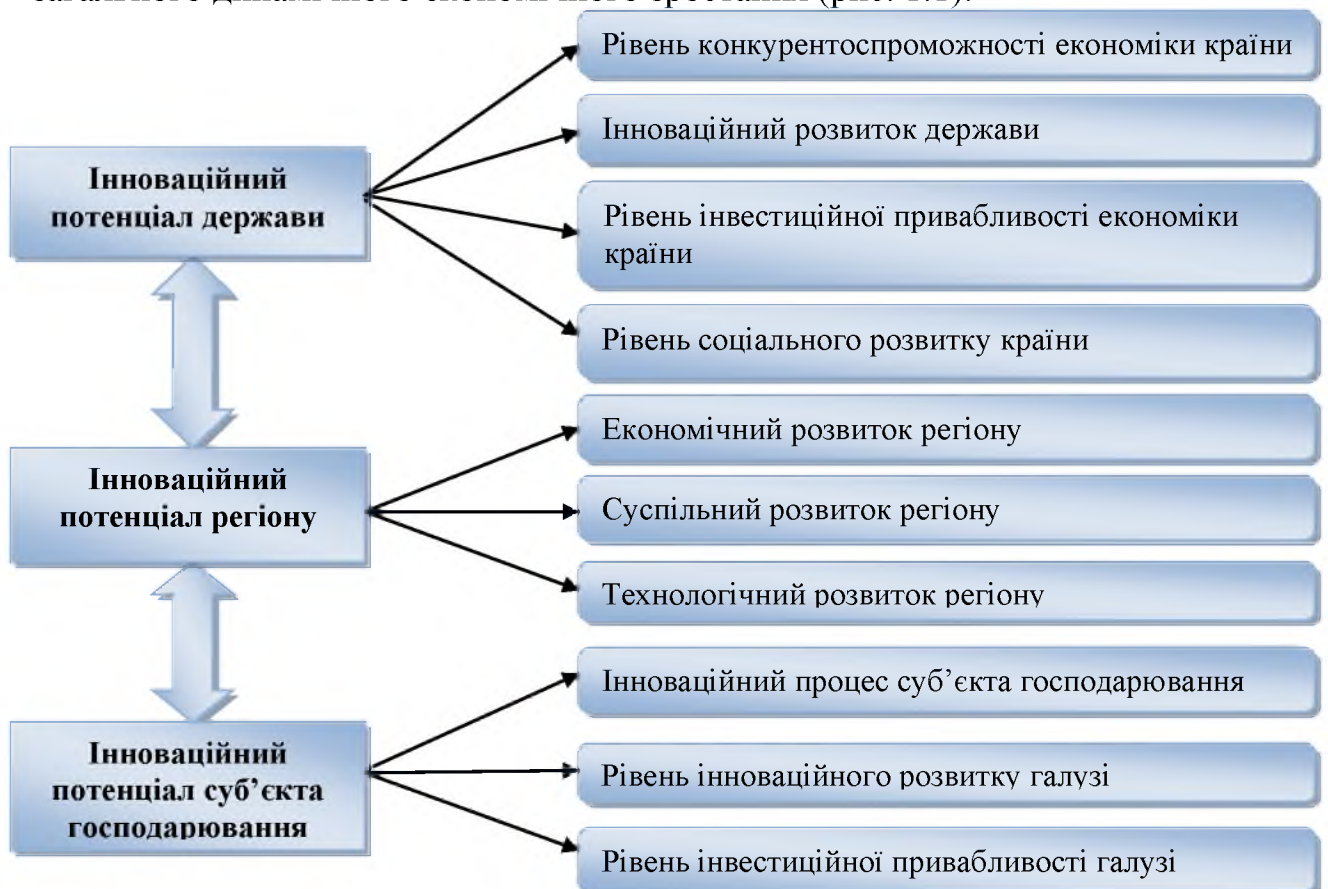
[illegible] (рис. 1.1).

Інноваційний потенціал держави

Рівень конкурентоспроможності економіки країни

Інноваційний розвиток держави

Рівень інвестиційної привабливості економіки країни

Рівень соціального розвитку країни

Інноваційний потенціал регіону

Економічний розвиток регіону

Суспільний розвиток регіону

Технологічний розвиток регіону

Інноваційний потенціал суб'єкта господарювання

Інноваційний процес суб'єкта господарювання

Рівень інноваційного розвитку галузі

Рівень інвестиційної привабливості галузі